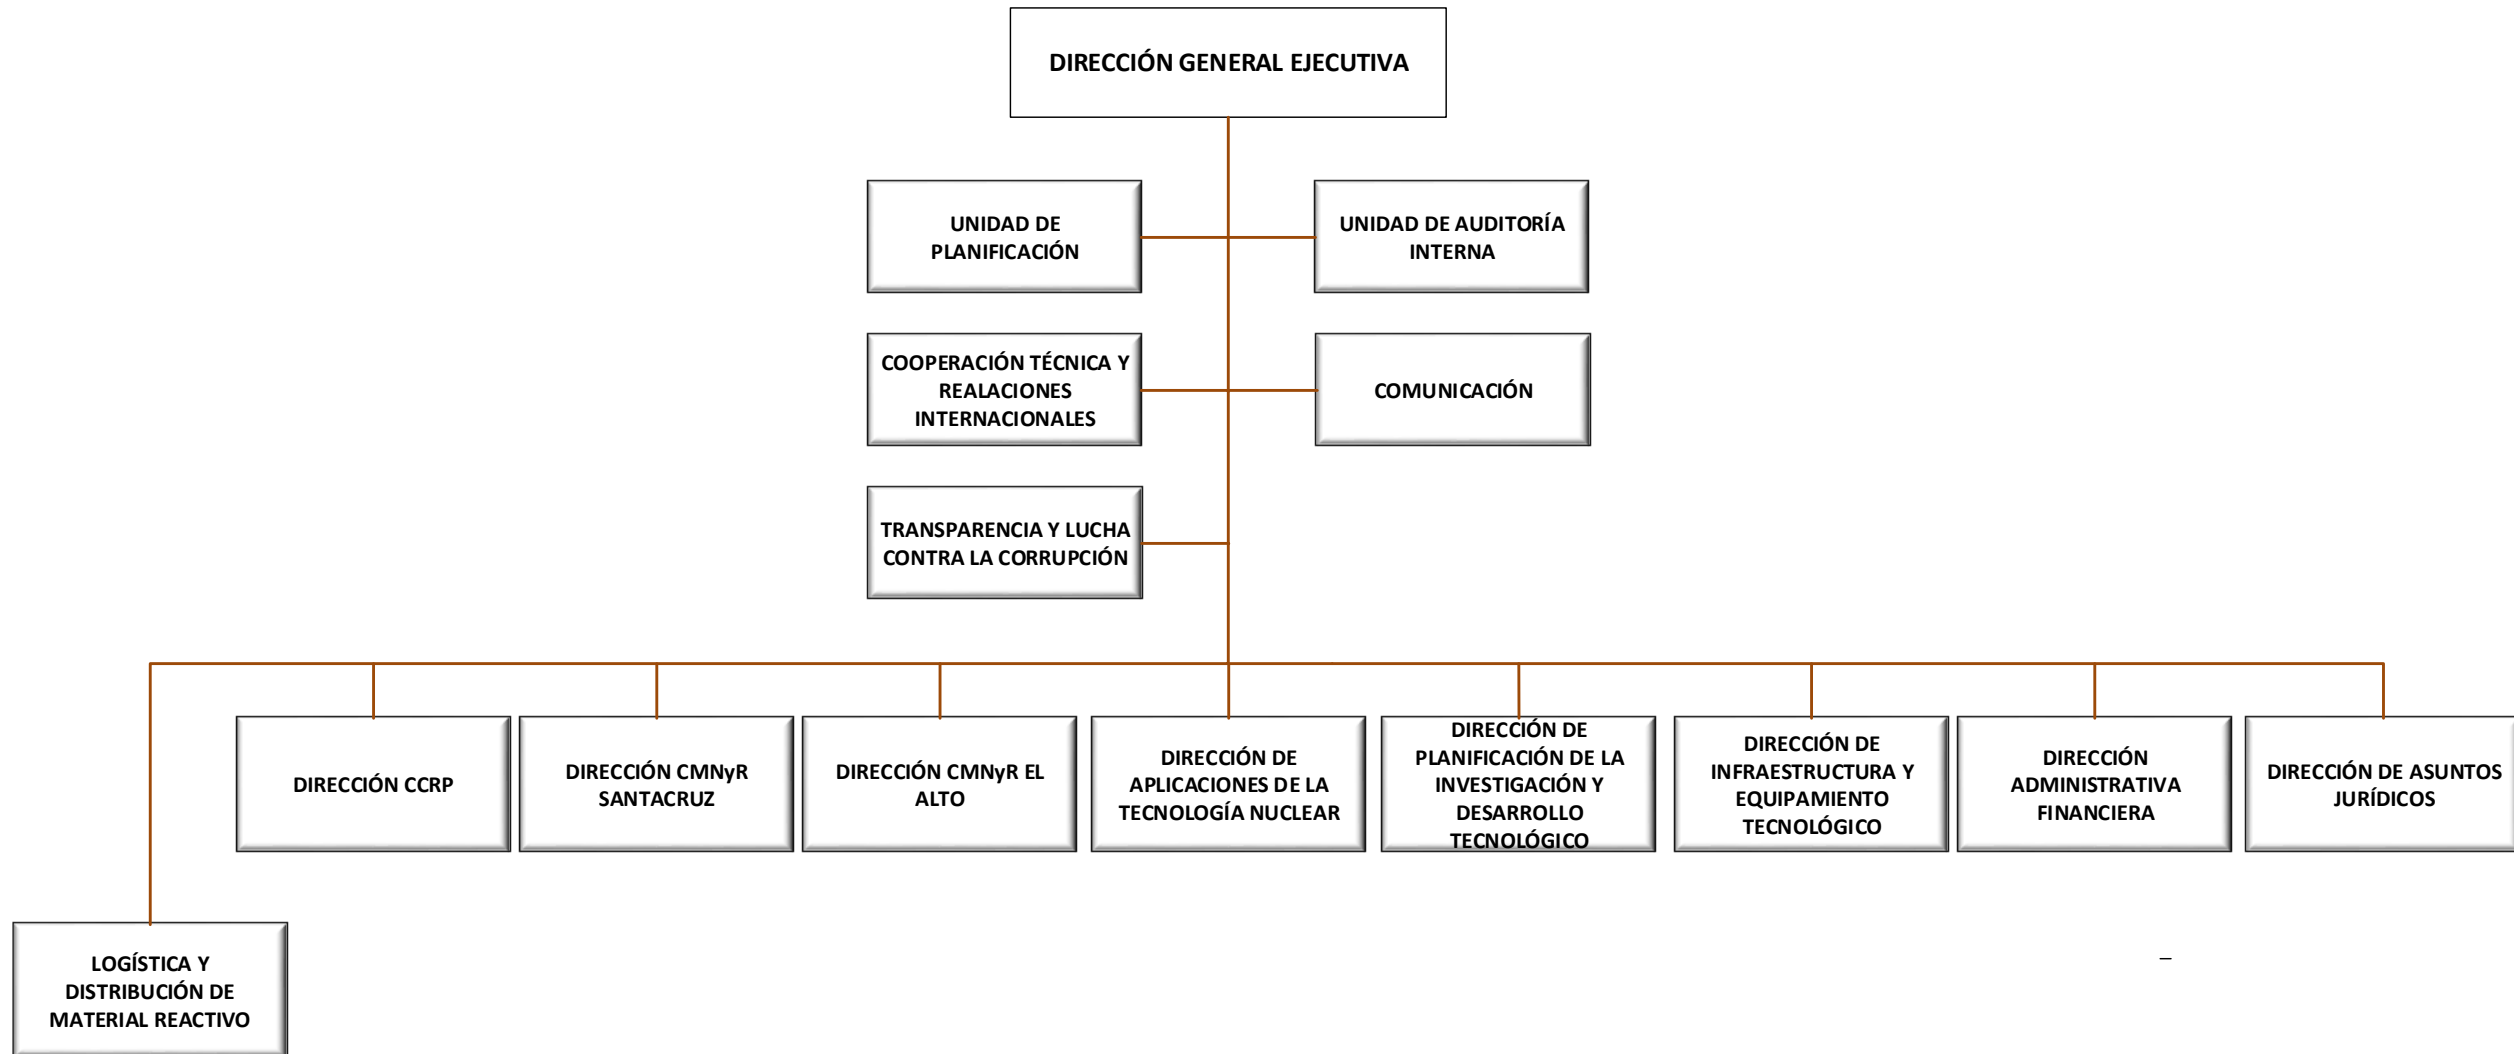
DIRECCIÓN GENERAL EJECUTIVA

UNIDAD DE PLANIFICACIÓN

UNIDAD DE AUDITORÍA INTERNA

COOPERACIÓN TÉCNICA Y REALACIONES INTERNACIONALES

COMUNICACIÓN

TRANSPARENCIA Y LUCHA CONTRA LA CORRUPCIÓN

DIRECCIÓN CCRP

DIRECCIÓN CMNyR SANTACRUZ

DIRECCIÓN CMNyR EL ALTO

DIRECCIÓN DE APLICACIONES DE LA TECNOLOGÍA NUCLEAR

DIRECCIÓN DE PLANIFICACIÓN DE LA INVESTIGACIÓN Y DESARROLLO TECNOLÓGICO

DIRECCIÓN DE INFRAESTRUCTURA Y EQUIPAMIENTO TECNOLÓGICO

DIRECCIÓN ADMINISTRATIVA FINANCIERA

DIRECCIÓN DE ASUNTOS JURÍDICOS

LOGÍSTICA Y DISTRIBUCIÓN DE MATERIAL REACTIVO